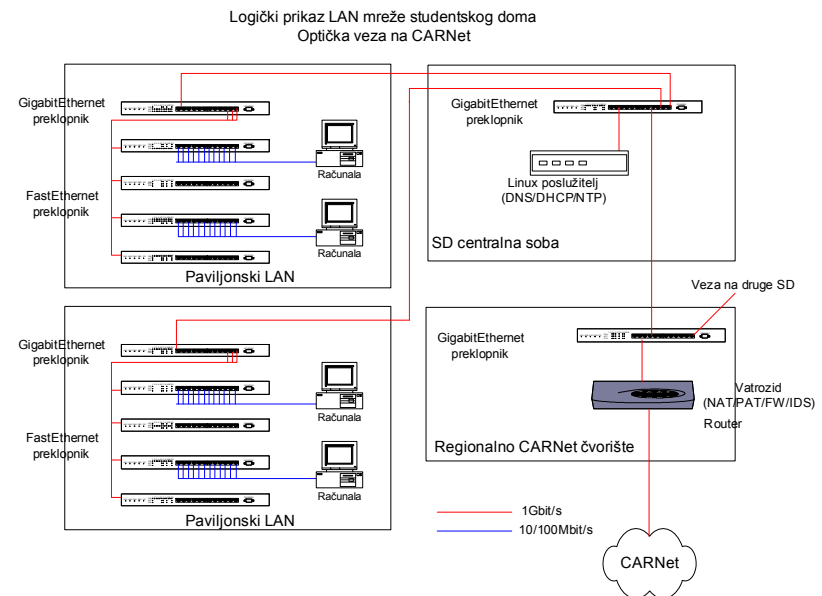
Logički prikaz LAN mreže studentskog doma
Optička veza na CARNet

GigabitEthernet preklopnik

FastEthernet preklopnik

Računala

Računala

Paviljonski LAN

GigabitEthernet preklopnik

Linux poslužitelj (DNS/DHCP/NTP)

SD centralna soba

GigabitEthernet preklopnik

FastEthernet preklopnik

Računala

Računala

Paviljonski LAN

Veza na druge SD

GigabitEthernet preklopnik

Vatrozid (NAT/PAT/FW/IDS)

Router

Regionalno CARNet čvorište

1Gbit/s

10/100Mbit/s

CARNet